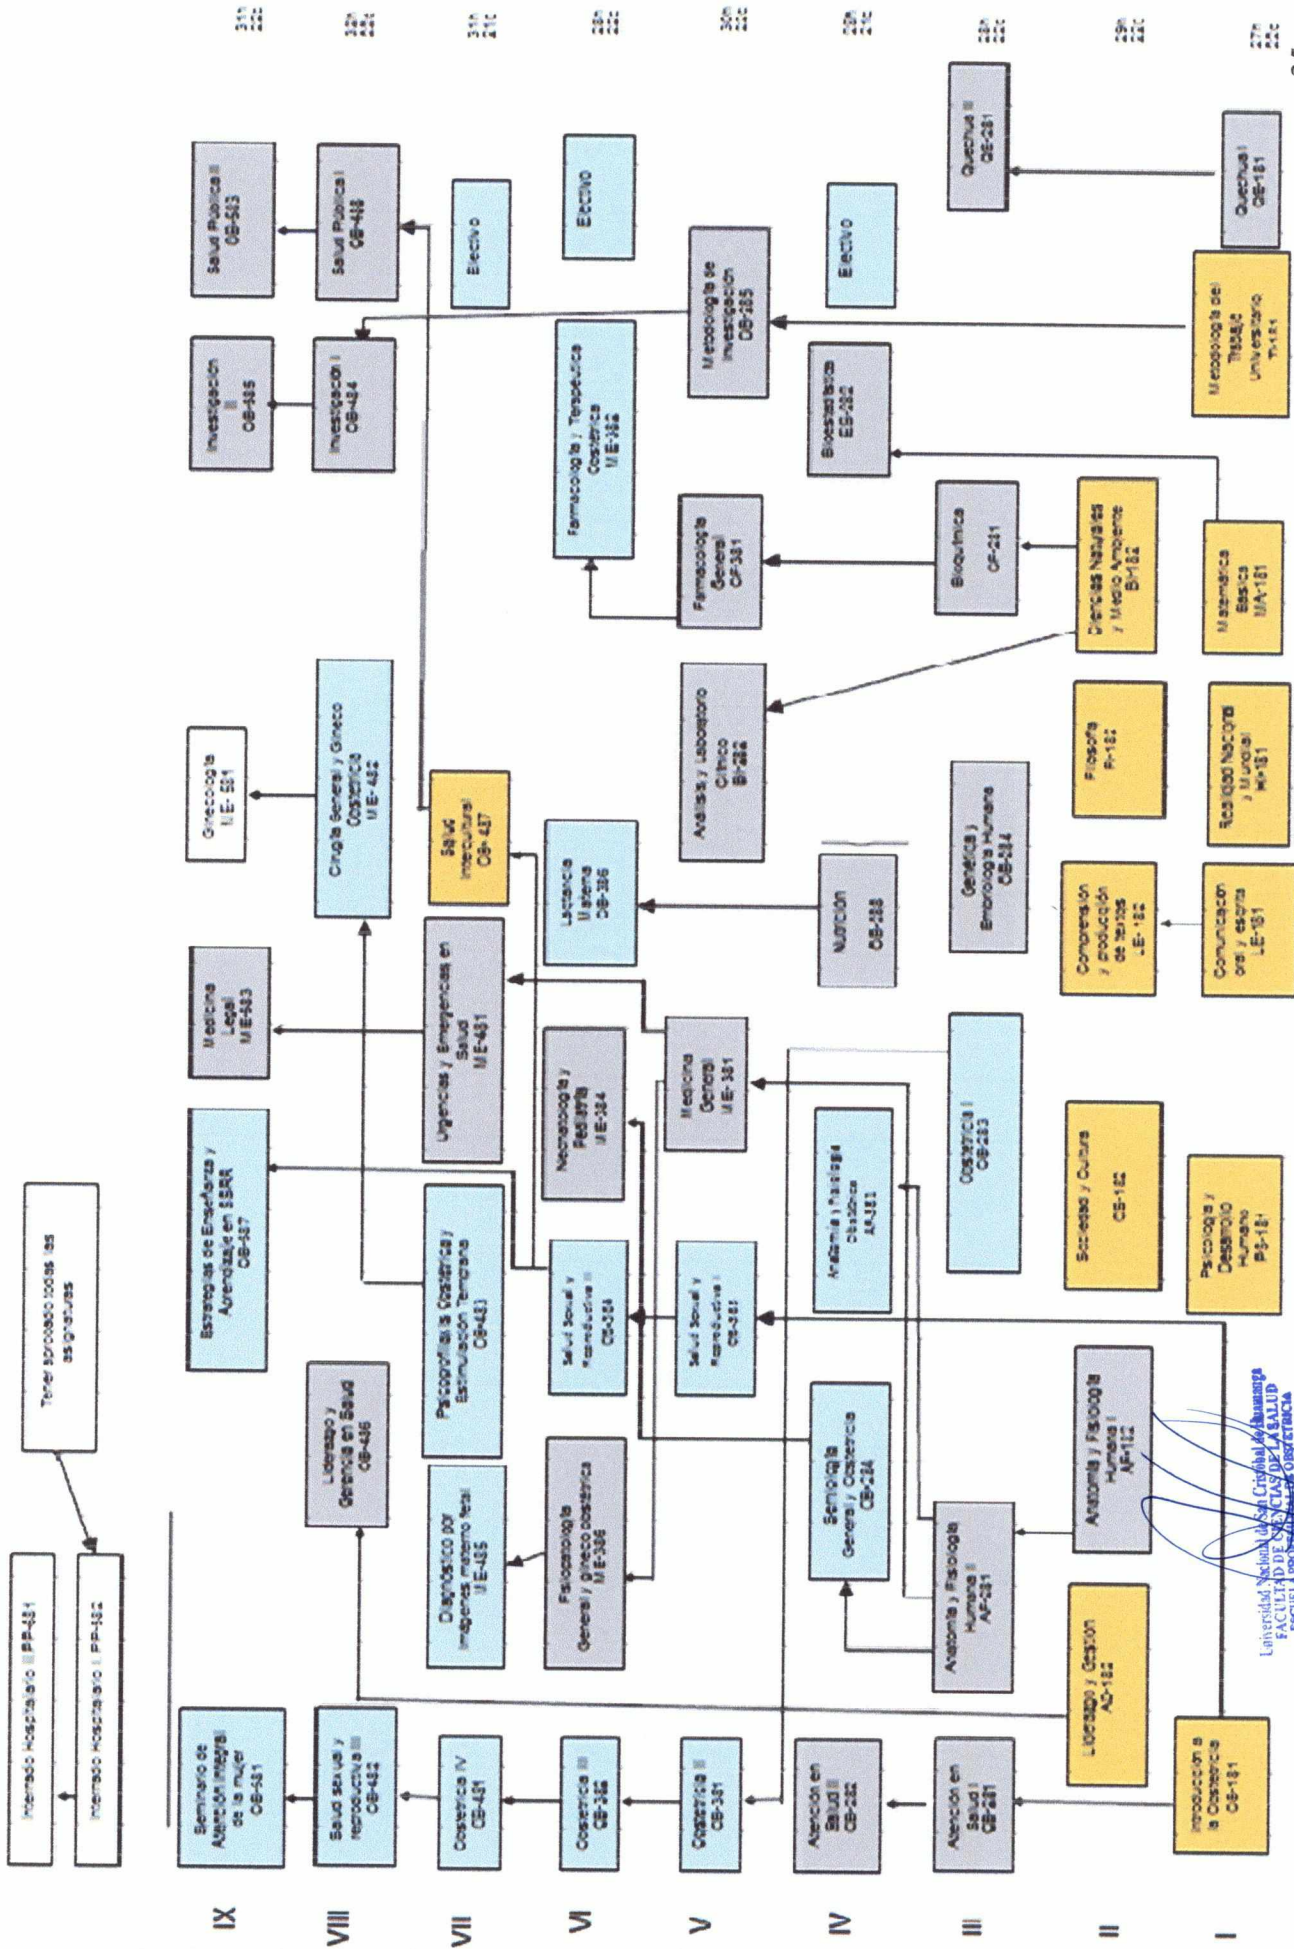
IX

Seminario de Atención integral de la mujer OB-581

Internado Hospitalario II PP-481

Internado Hospitalario I PP-482

Tener aprobado todas las asignaturas

Estrategias de Enseñanza y Aprendizaje en SSRR OB-487

Medicina Legal ME-583

Ginecología ME-581

Investigación II OB-585

Salud Pública II OB-583

VIII

Salud Sexual y Reproductiva III OB-482

Liderazgo y Gerencia en Salud OB-486

Psicoprofilaxis Obstétrica y Estimulación Temprana OB-483

Urgencias y Emergencias en Salud ME-481

Cirugía General y Gineco Obstétrica ME-482

Investigación I OB-484

Salud Pública I OB-488

VII

Obstetricia IV OB-481

Diagnóstico por imágenes materno fetal ME-485

Salud Intercultural OB-487

Electivo

VI

Obstetricia III OB-382

Fisiopatología General y gineco obstétrica ME-386

Salud Sexual y Reproductiva II OB-384

Neonatología y Pediatría ME-384

Lactancia Materna OB-386

Farmacología y Terapéutica Obstétrica ME-382

Electivo

V

Obstetricia II OB-381

Salud Sexual y Reproductiva I OB-381

Medicina General ME-381

Análisis y Laboratorio Clínico BI-282

Farmacología General CF-381

Metodología de Investigación OB-285

IV

Atención en Salud II OB-282

Semiología General y Obstetricia OB-284

Anatomía y Fisiología Obstétrica AF-281

Nutrición OB-288

Bioestadística ES-282

Electivo

III

Atención en Salud I OB-281

Anatomía y Fisiología Humana II AF-281

Obstetricia I OB-283

Genética y Embriología Humana OB-284

Bioquímica CF-281

Quechua II OB-281

II

Liderazgo y Gestión AD-182

Anatomía y Fisiología Humana I AF-182

Sociedad y Cultura CS-182

Comprensión y producción de textos LE-182

Filosofía FI-182

Ciencias Naturales y Medio Ambiente BI-182

I

Introducción a la Obstetricia OB-181

Psicología y Desarrollo Humano PS-181

Comunicación oral y escrita LE-181

Realidad Nacional y Mundial HI-181

Matemática Básica MA-181

Metodología del Trabajo Universitario TA-181

Quechua I OB-181

Universidad Nacional de San Cristóbal de Huamanga FACULTAD DE CIENCIAS DE LA SALUD ESCUELA PROFESIONAL DE OBSTETRICIA